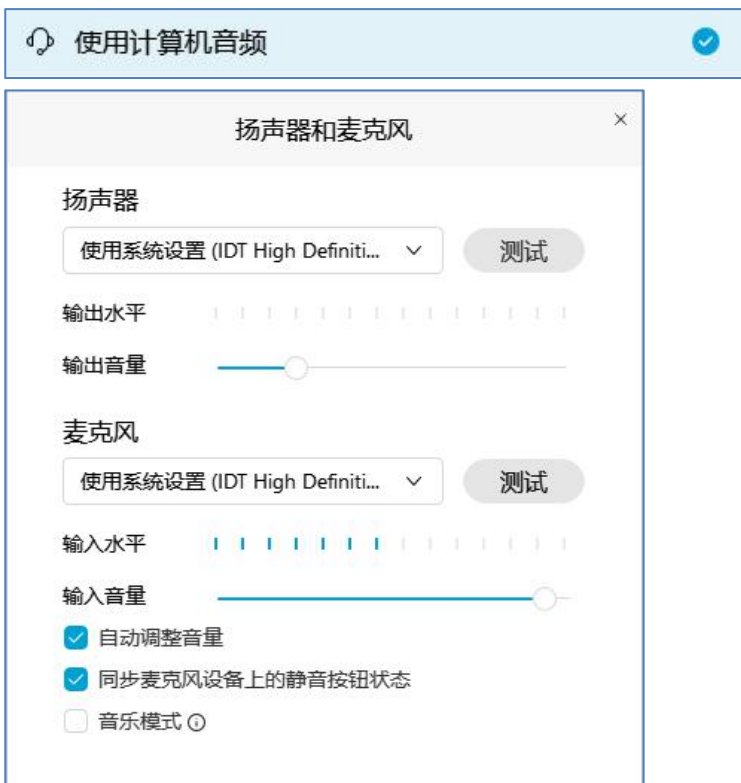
使用计算机音频

扬声器和麦克风

×

扬声器

使用系统设置 (IDT High Definiti...

测试

输出水平

输出音量

麦克风

使用系统设置 (IDT High Definiti...

测试

输入水平

输入音量

自动调整音量

同步麦克风设备上的静音按钮状态

音乐模式